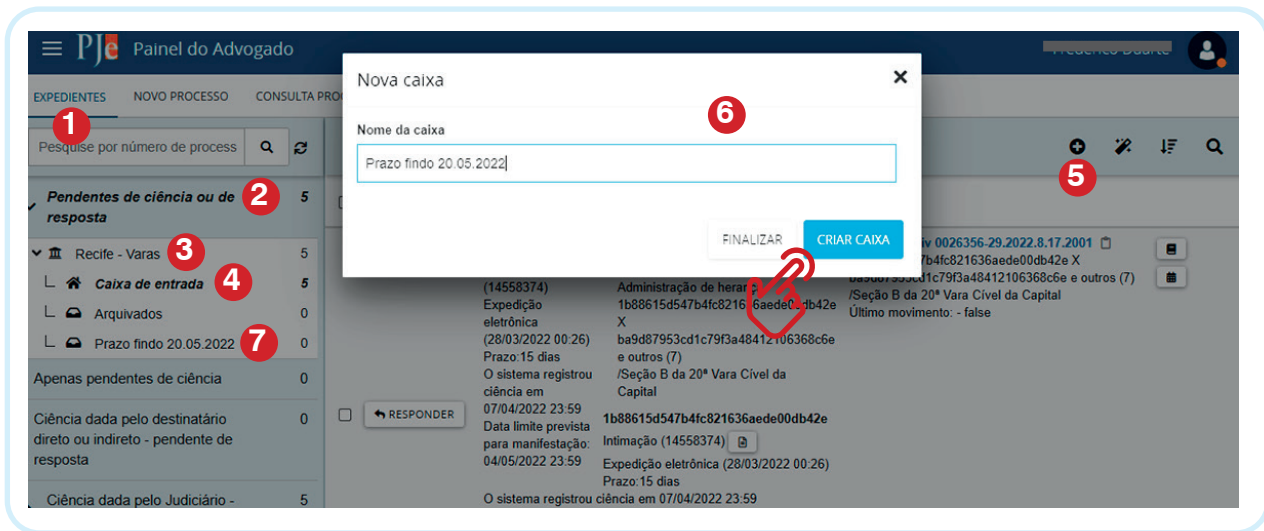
PJe Painel do Advogado

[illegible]

EXPEDIENTES NOVO PROCESSO CONSULTA PRO

1

Pesquise por número de process

Pendentes de ciência ou de resposta 2 5

Recife - Varas 3 5

Caixa de entrada 4 5

Arquivados 0

Prazo findo 20.05.2022 7 0

Apenas pendentes de ciência 0

Ciência dada pelo destinatário direto ou indireto - pendente de resposta 0

Ciência dada pelo Judiciário - 5

Nova caixa

6

Nome da caixa

Prazo findo 20.05.2022

FINALIZAR CRIAR CAIXA

5

iv 0026356-29.2022.8.17.2001

7b4fc821636aede00db42e X

ba9d87953cd1c79f3a48412106368c6e e outros (7)

/Seção B da 20ª Vara Cível da Capital

Último movimento: - false

(14558374)
Expedição eletrônica
(28/03/2022 00:26)
Prazo:15 dias
O sistema registrou ciência em
07/04/2022 23:59
Data limite prevista para manifestação:
04/05/2022 23:59

Administração de heran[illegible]
1b88615d547b4fc821636aede00db42e
X
ba9d87953cd1c79f3a48412106368c6e
e outros (7)
/Seção B da 20ª Vara Cível da Capital

RESPONDER

1b88615d547b4fc821636aede00db42e

Intimação (14558374)

Expedição eletrônica (28/03/2022 00:26)

Prazo:15 dias

O sistema registrou ciência em 07/04/2022 23:59